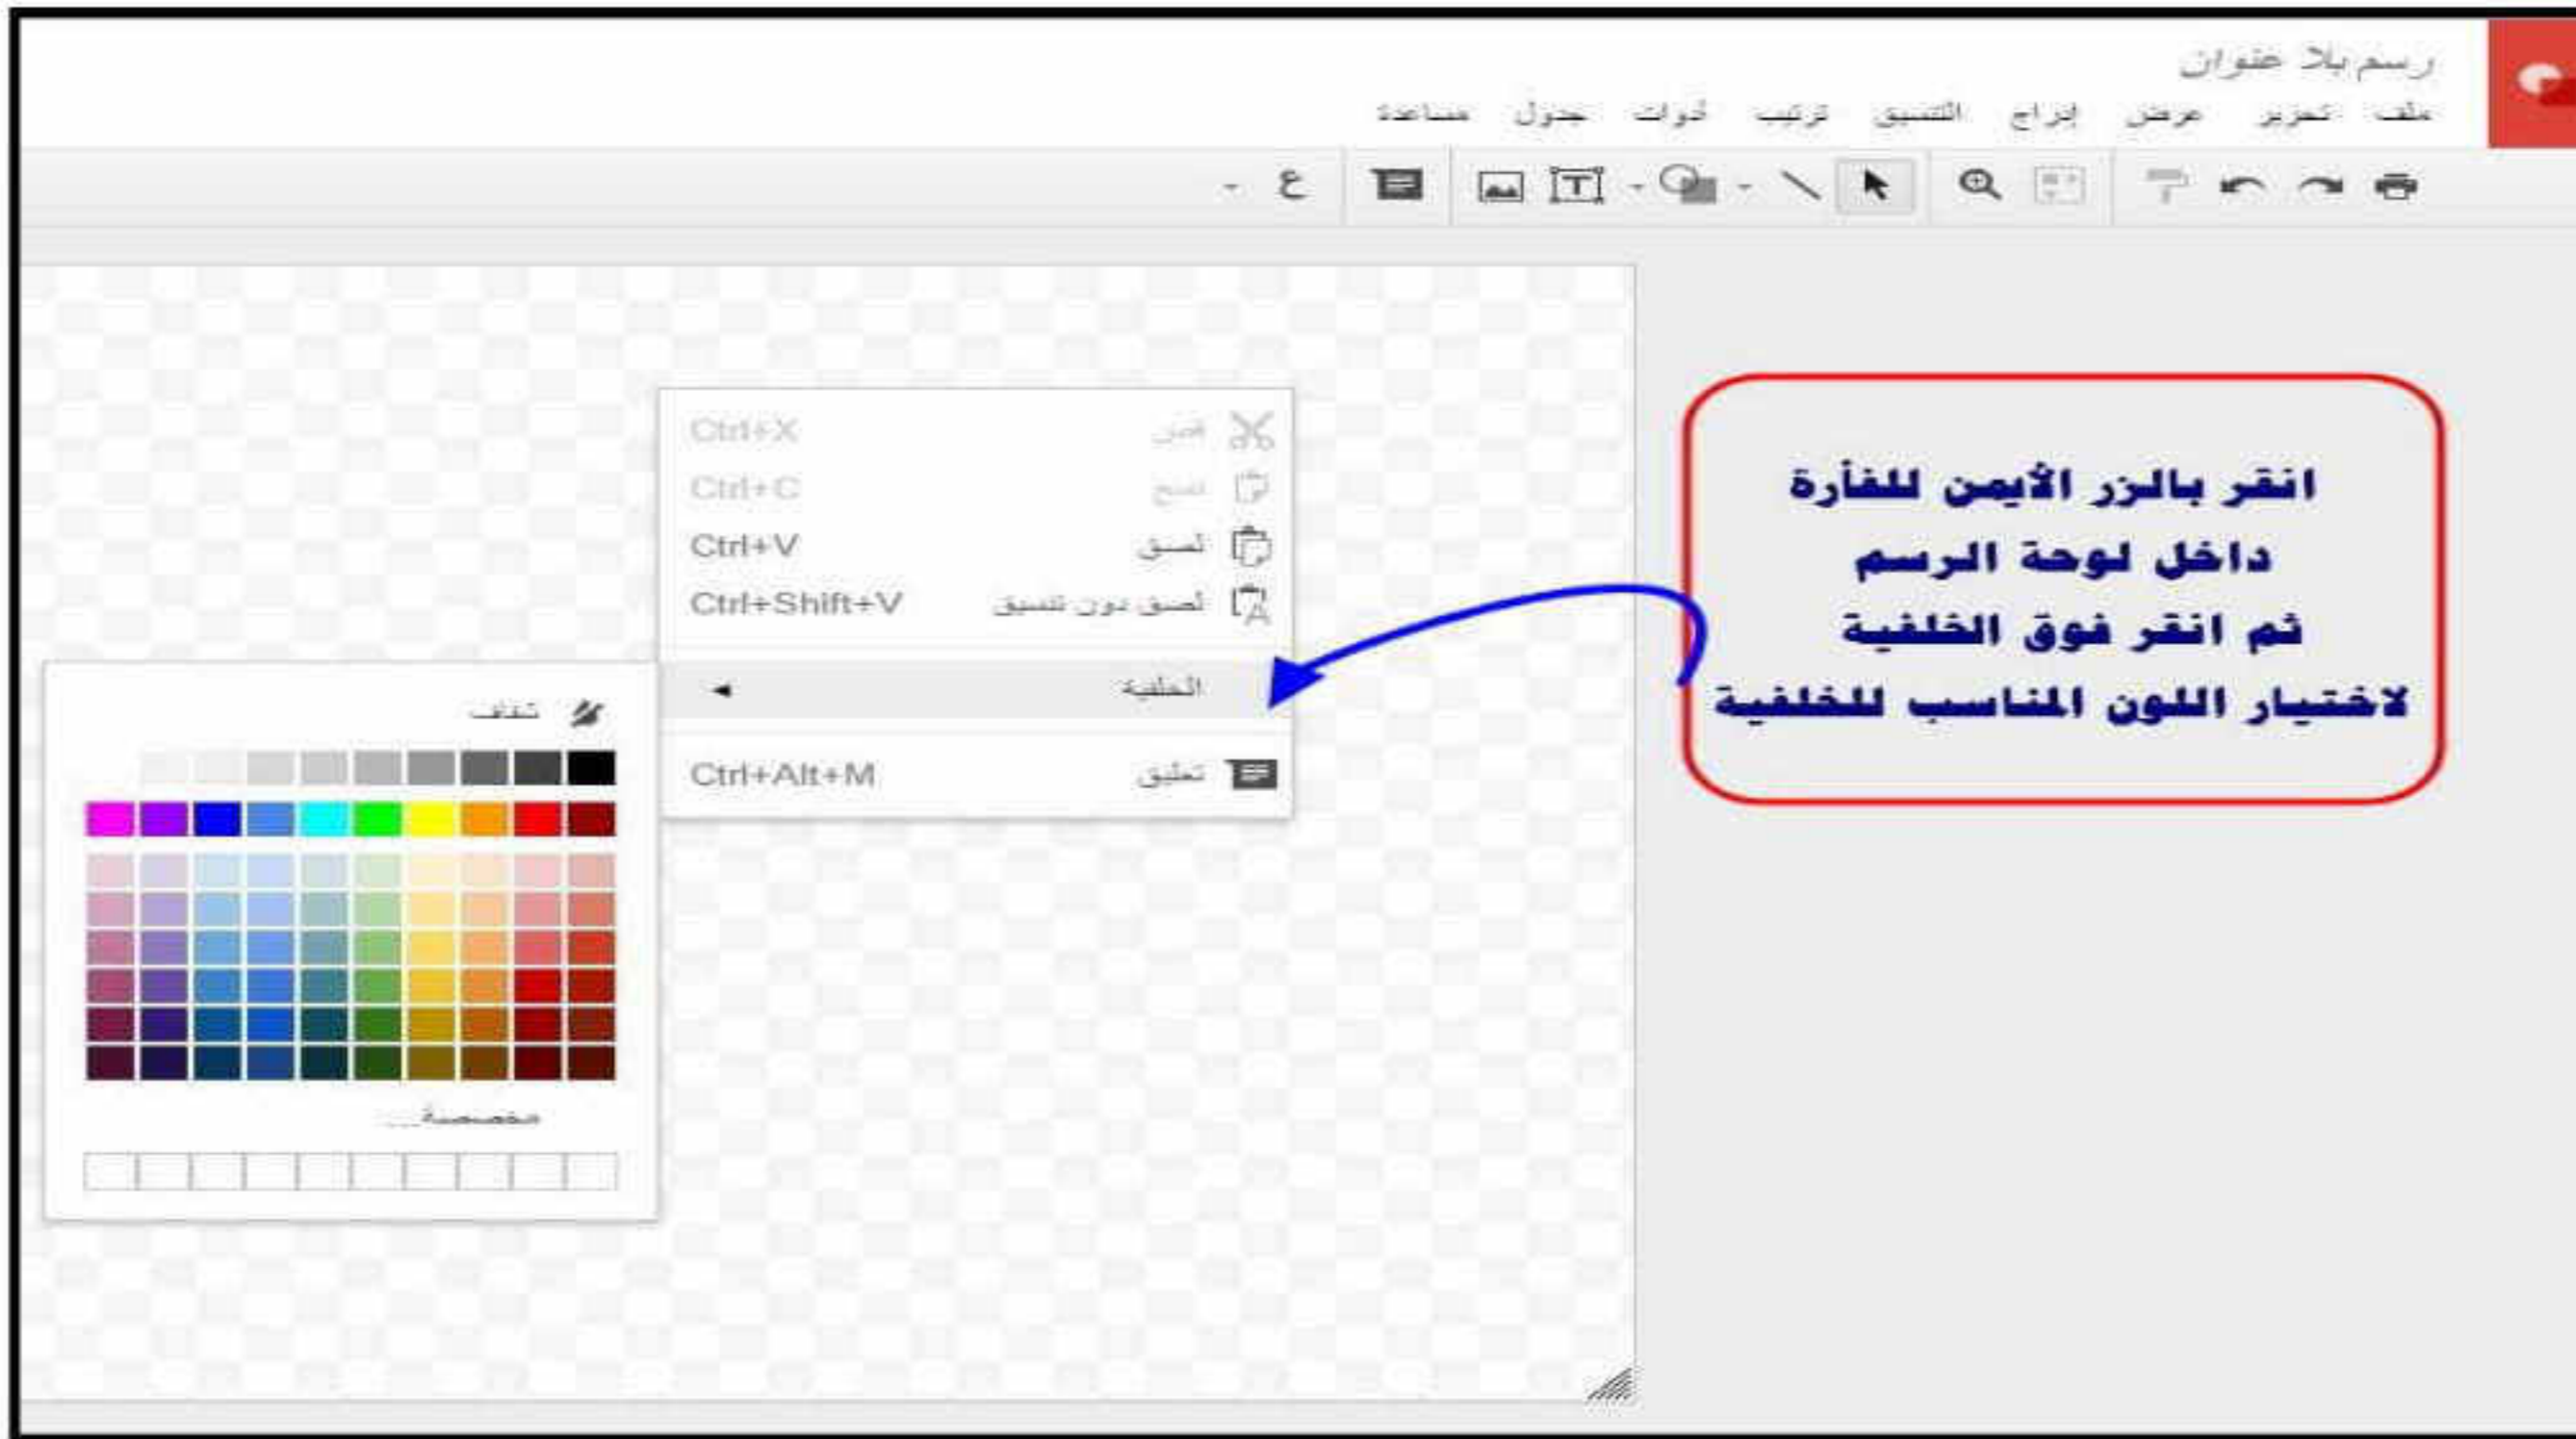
رسم بلا عنوان

ملف تحرير عرض إدراج التنسيق ترتيب أدوات جدول مساعدة

ع

قص Ctrl+X
نسخ Ctrl+C
لصق Ctrl+V
لصق دون تنسيق Ctrl+Shift+V

الخلفية

تعليق Ctrl+Alt+M

شفاف

مخصصة...

انقر بالزر الأيمن للفأرة
داخل لوحة الرسم
ثم انقر فوق الخلفية
لاختيار اللون المناسب للخلفية